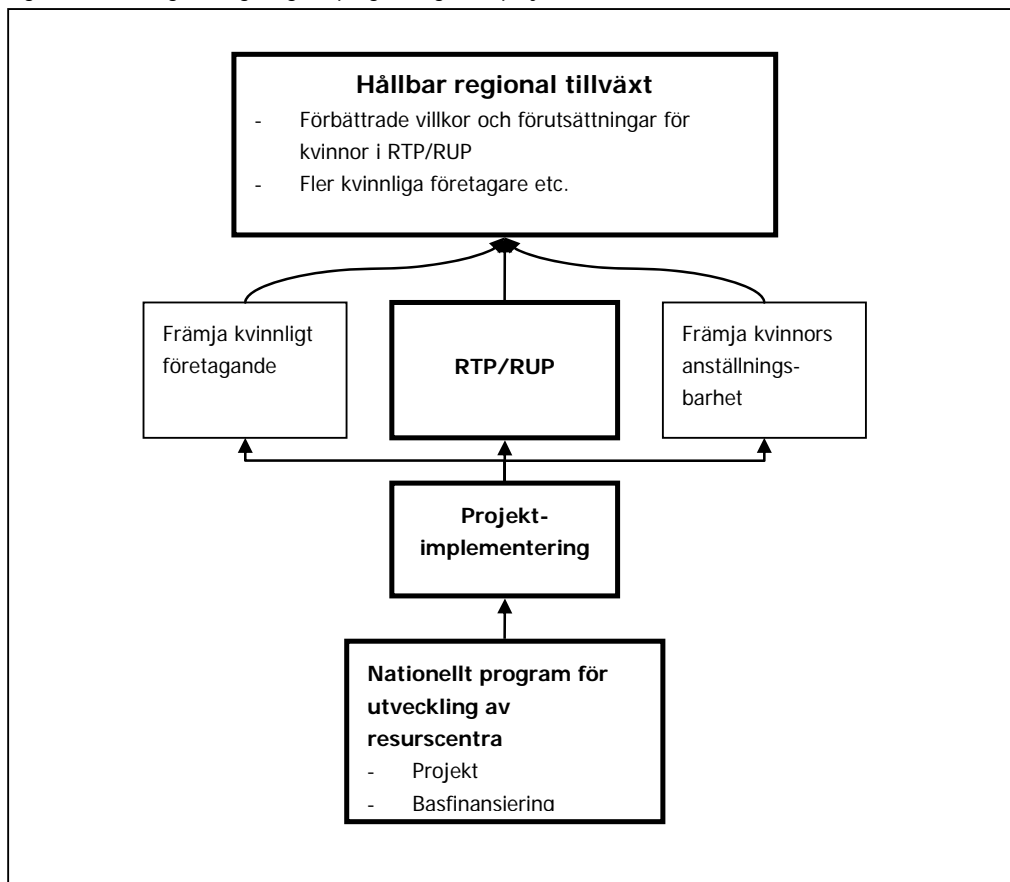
**Hållbar regional tillväxt**

- Förbättrade villkor och förutsättningar för kvinnor i RTP/RUP
- Fler kvinnliga företagare etc.

Främja kvinnligt företagande

**RTP/RUP**

Främja kvinnors anställningsbarhet

**Projektimplementering**

**Nationellt program för utveckling av resurscentra**

- Projekt
- Basfinansiering